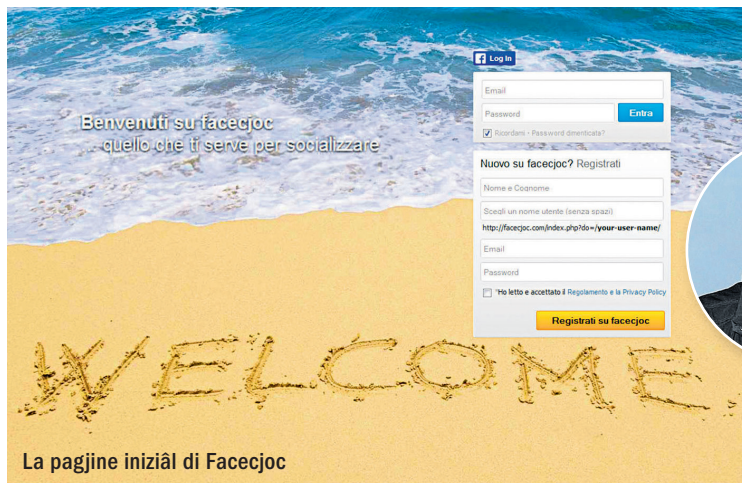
Log In

Email

Password

Entra

Ricordami · Password dimenticata?

Benvenuti su facecjoc
...quello che ti serve per socializzare

Nuovo su facecjoc? Registrati

Nome e Cognome

Scegli un nome utente (senza spazi)

http://facecjoc.com/index.php?do=/your-user-name/

Email

Password

*Ho letto e accettato il Regolamento e la Privacy Policy

Registrati su facecjoc

WELCOME

La pagjine iniziâl di Facecjoc